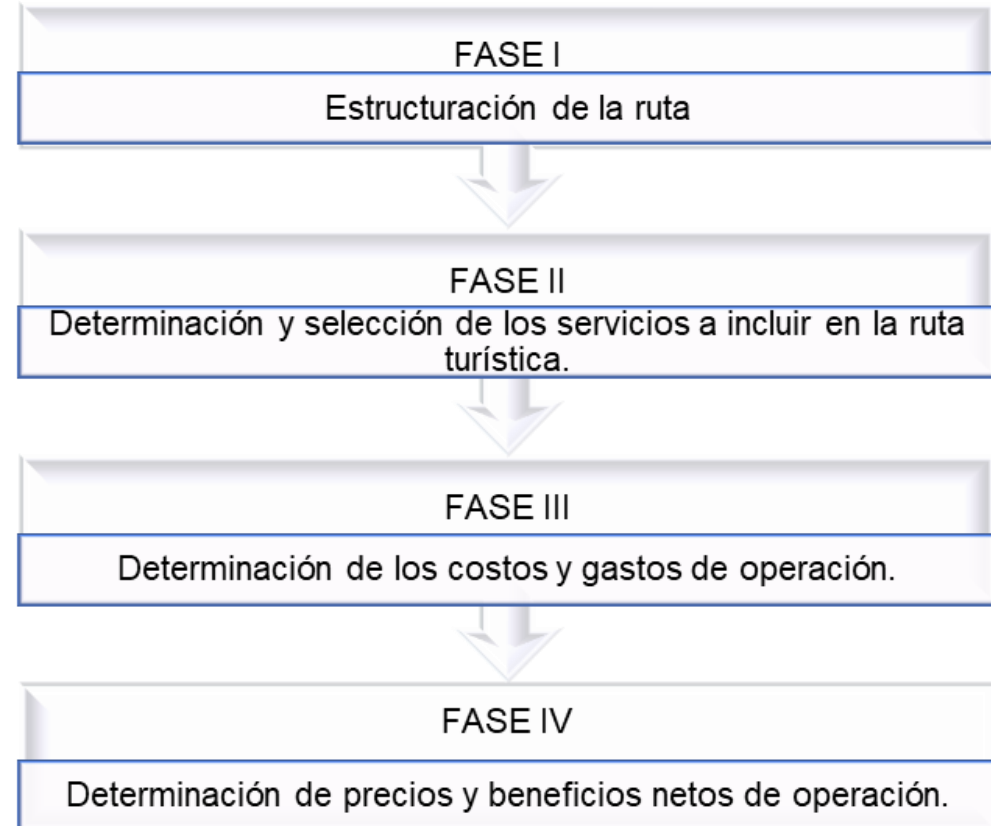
FASE I

Estructuración de la ruta

FASE II

Determinación y selección de los servicios a incluir en la ruta turística.

FASE III

Determinación de los costos y gastos de operación.

FASE IV

Determinación de precios y beneficios netos de operación.